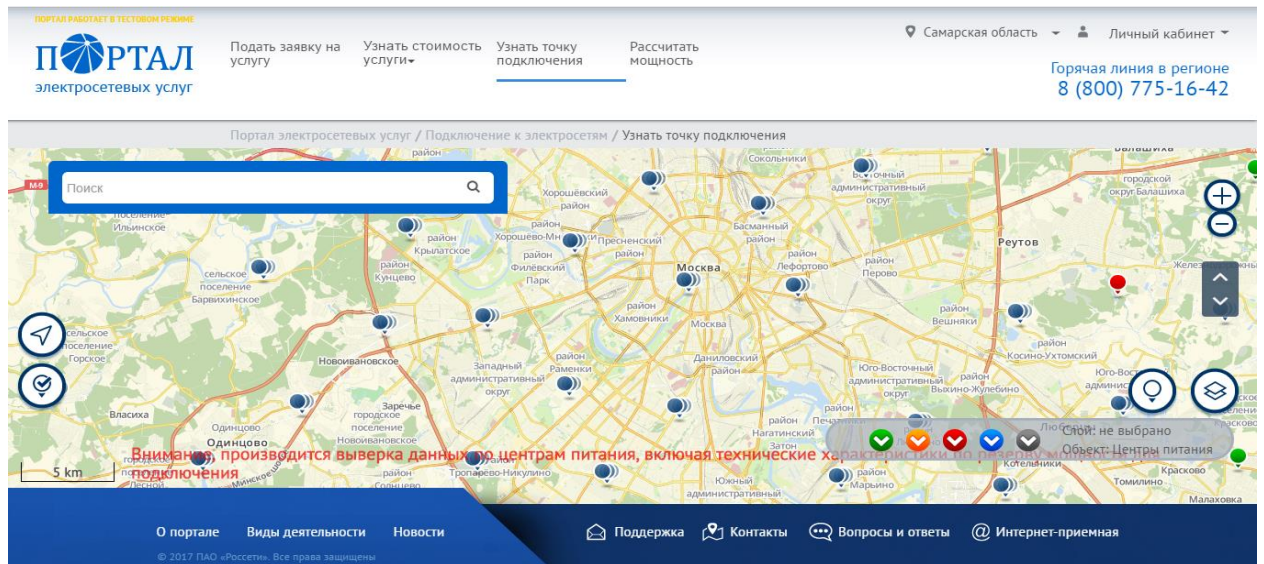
ПОРТАЛ РАБОТАЕТ В ТЕСТОВОМ РЕЖИМЕ

ПОРТАЛ
электросетевых услуг

Подать заявку на услугу
Узнать стоимость услуги
Узнать точку подключения
Рассчитать мощность

Самарская область
Личный кабинет

Горячая линия в регионе
8 (800) 775-16-42

Портал электросетевых услуг / Подключение к электросетям / Узнать точку подключения

Поиск

Москва
Реутов
Одинцово
Власиха
Новоивановское
Заречье
Хорошевский район
Пресненский район
Басманный район
Лефортово
Перово
Хамовники
Даниловский район
Западный административный округ
Юго-Восточный административный округ
Нагатинский Затон
Южный административный округ
Вешняки
Косино-Ухтомский
Котельники
Красково
Томилино
Малаховка
Марьино
Тропарёво-Никулино
Кунцево
Крылатское
Филёвский Парк
Сокольники
Восточный административный округ
поселение Ильинское
сельское поселение Барвихинское
сельское поселение Горское
городское поселение Заречье
Выхино-Жулебино

Слой: не выбрано
Объект: Центры питания

5 km

Внимание, производится выверка данных по центрам питания, включая технические характеристики по резерву мощности подключения

О портале
Виды деятельности
Новости
Поддержка
Контакты
Вопросы и ответы
Интернет-приемная

© 2017 ПАО «Россети». Все права защищены